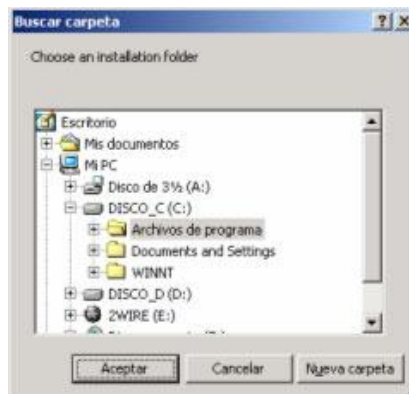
Buscar carpeta ? X

Choose an installation folder

Escritorio
Mis documentos
Mi PC
Disco de 3½ (A:)
DISCO_C (C:)
Archivos de programa
Documents and Settings
WINNT
DISCO_D (D:)
2WIRE (E:)
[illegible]

Aceptar Cancelar Nueva carpeta